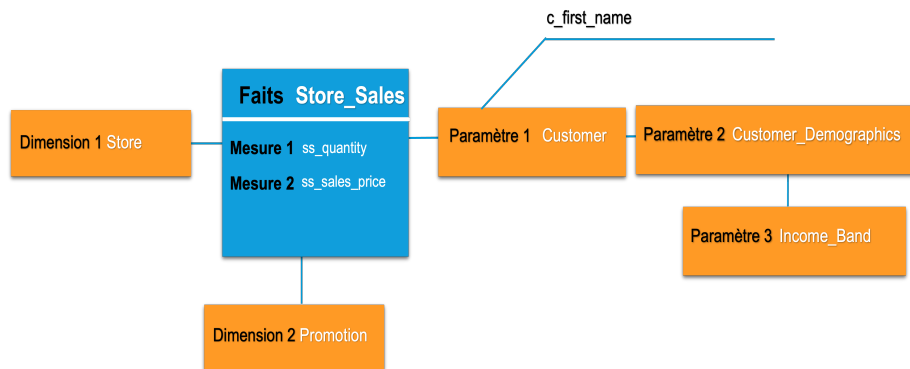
c_first_name

Dimension 1 Store

Faits Store_Sales

Mesure 1 ss_quantity

Mesure 2 ss_sales_price

Paramètre 1 Customer

Paramètre 2 Customer_Demographics

Paramètre 3 Income_Band

Dimension 2 Promotion